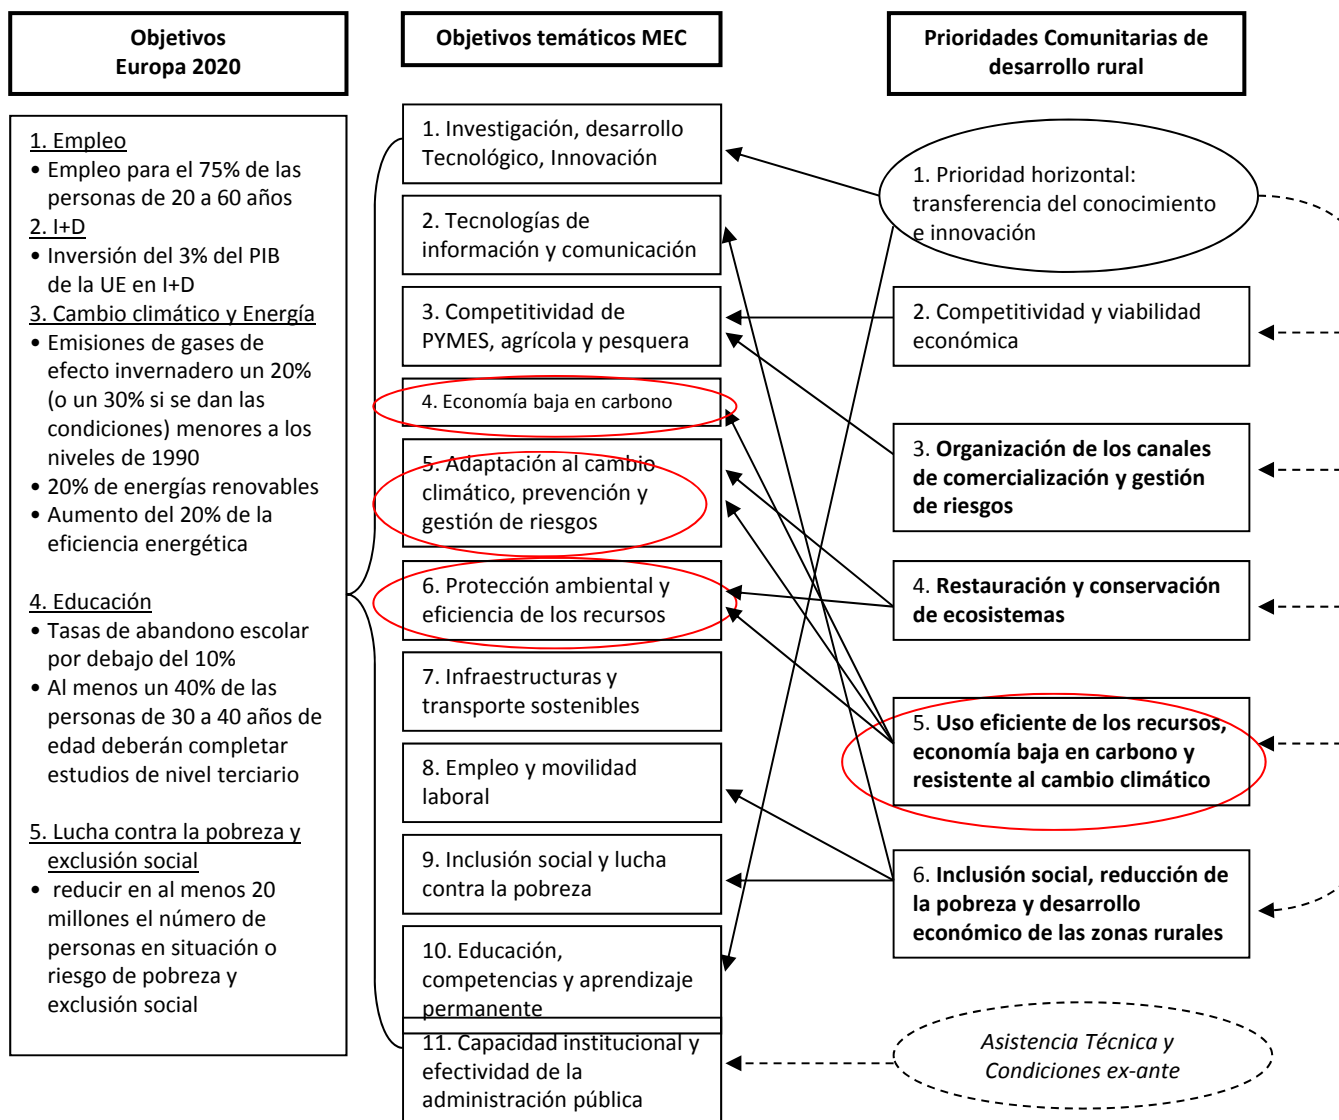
Objetivos Europa 2020

Objetivos temáticos MEC

Prioridades Comunitarias de desarrollo rural

1. Empleo
• Empleo para el 75% de las personas de 20 a 60 años
2. I+D
• Inversión del 3% del PIB de la UE en I+D
3. Cambio climático y Energía
• Emisiones de gases de efecto invernadero un 20% (o un 30% si se dan las condiciones) menores a los niveles de 1990
• 20% de energías renovables
• Aumento del 20% de la eficiencia energética

4. Educación
• Tasas de abandono escolar por debajo del 10%
• Al menos un 40% de las personas de 30 a 40 años de edad deberán completar estudios de nivel terciario

5. Lucha contra la pobreza y exclusión social
• reducir en al menos 20 millones el número de personas en situación o riesgo de pobreza y exclusión social

1. Investigación, desarrollo Tecnológico, Innovación

2. Tecnologías de información y comunicación

3. Competitividad de PYMES, agrícola y pesquera

4. Economía baja en carbono

5. Adaptación al cambio climático, prevención y gestión de riesgos

6. Protección ambiental y eficiencia de los recursos

7. Infraestructuras y transporte sostenibles

8. Empleo y movilidad laboral

9. Inclusión social y lucha contra la pobreza

10. Educación, competencias y aprendizaje permanente

11. Capacidad institucional y efectividad de la administración pública

1. Prioridad horizontal: transferencia del conocimiento e innovación

2. Competitividad y viabilidad económica

3. Organización de los canales de comercialización y gestión de riesgos

4. Restauración y conservación de ecosistemas

5. Uso eficiente de los recursos, economía baja en carbono y resistente al cambio climático

6. Inclusión social, reducción de la pobreza y desarrollo económico de las zonas rurales

Asistencia Técnica y Condiciones ex-ante